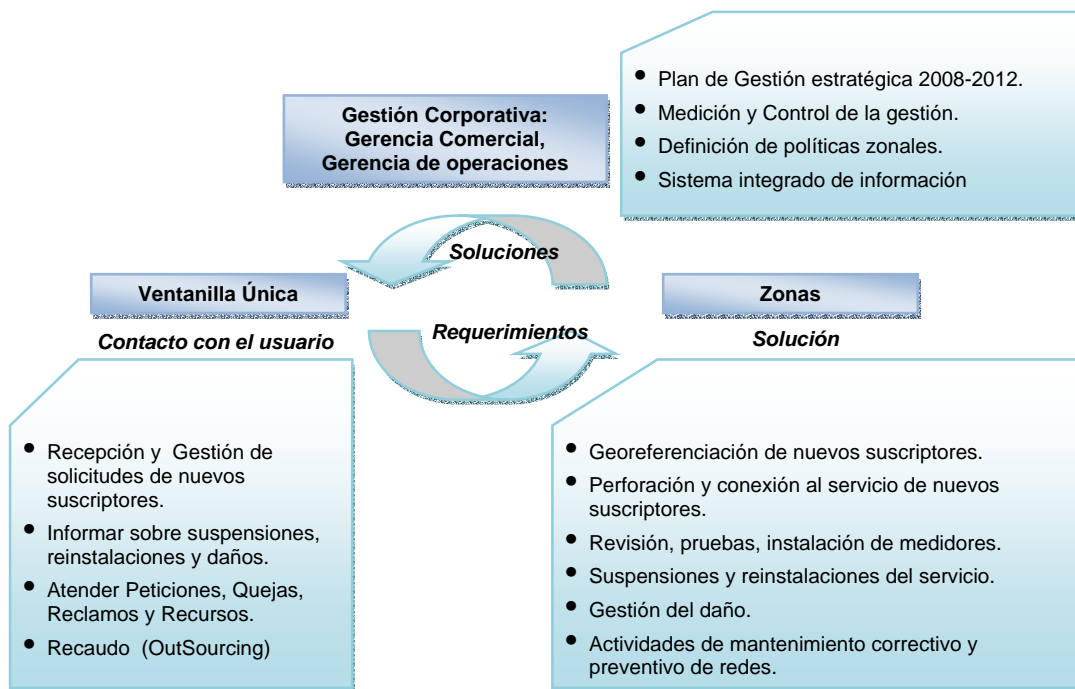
Gestión Corporativa:
Gerencia Comercial,
Gerencia de operaciones

- Plan de Gestión estratégica 2008-2012.
- Medición y Control de la gestión.
- Definición de políticas zonales.
- Sistema integrado de información

Soluciones

Ventanilla Única

Contacto con el usuario

Requerimientos

Zonas

Solución

- Recepción y Gestión de solicitudes de nuevos suscriptores.
- Informar sobre suspensiones, reinstalaciones y daños.
- Atender Peticiones, Quejas, Reclamos y Recursos.
- Recaudo (OutSourcing)

- Georeferenciación de nuevos suscriptores.
- Perforación y conexión al servicio de nuevos suscriptores.
- Revisión, pruebas, instalación de medidores.
- Suspensiones y reinstalaciones del servicio.
- Gestión del daño.
- Actividades de mantenimiento correctivo y preventivo de redes.